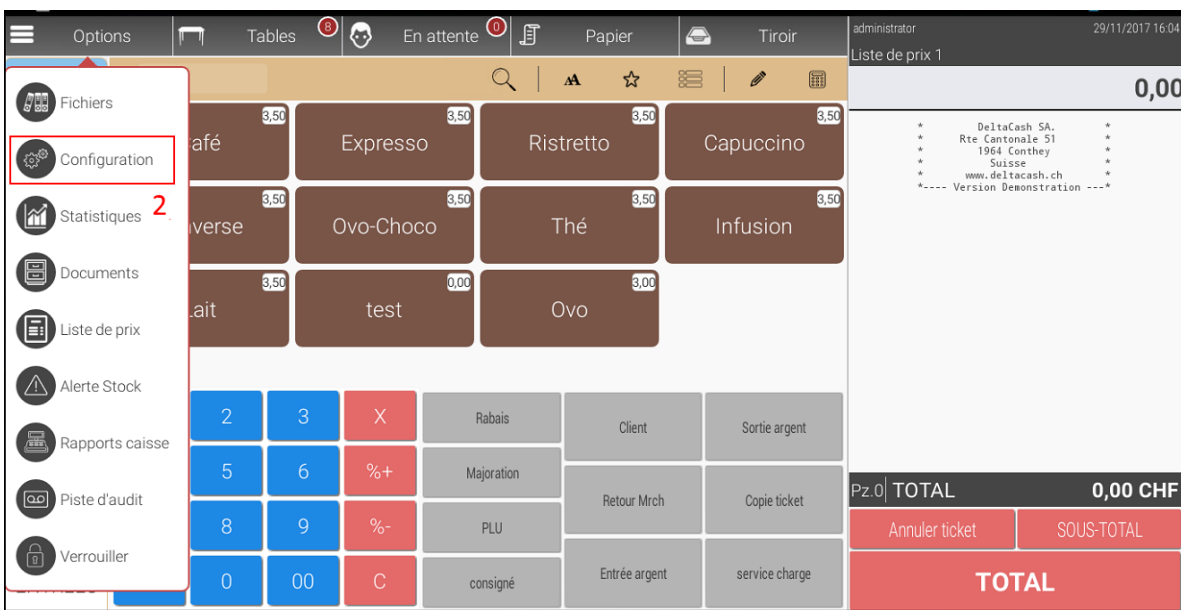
Options Tables 8 En attente 0 Papier Tiroir

administrator 29/11/2017 16:04
Liste de prix 1

Fichiers
Configuration
Statistiques 2
Documents
Liste de prix
Alerte Stock
Rapports caisse
Piste d'audit
Verrouiller

3,50 afé
3,50 Expresso
3,50 Ristretto
3,50 Capuccino
3,50 verse
3,50 Ovo-Choco
3,50 Thé
3,50 Infusion
3,50 ait
0,00 test
3,00 Ovo

2 3 X
5 6 %+
8 9 %-
0 00 C

Rabais
Majoration
PLU
consigné
Client
Retour Mrch
Entrée argent
Sortie argent
Copie ticket
service charge

0,00

* DeltaCash SA. *
* Rte Cantonale 51 *
* 1964 Conthey *
* Suisse *
* www.deltacash.ch *
*---- Version Demonstration ---*

Pz.0 TOTAL 0,00 CHF
Annuler ticket SOUS-TOTAL
TOTAL